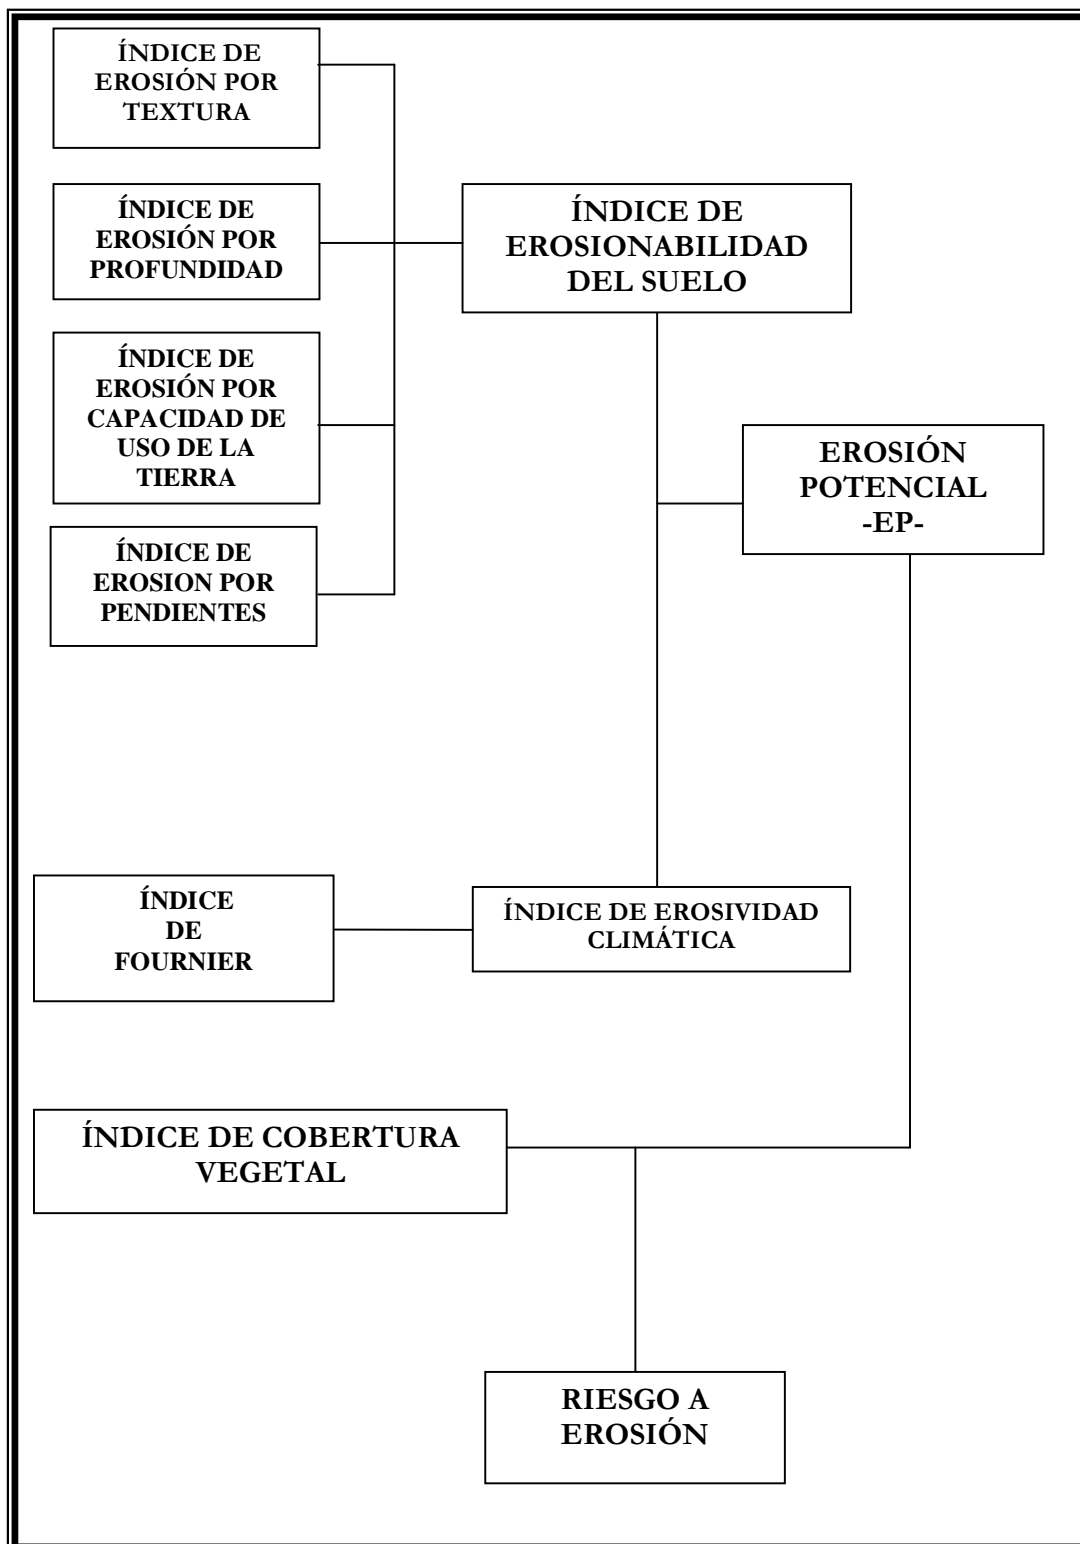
ÍNDICE DE EROSIÓN POR TEXTURA

ÍNDICE DE EROSIÓN POR PROFUNDIDAD

ÍNDICE DE EROSIÓN POR CAPACIDAD DE USO DE LA TIERRA

ÍNDICE DE EROSION POR PENDIENTES

ÍNDICE DE EROSIONABILIDAD DEL SUELO

EROSIÓN POTENCIAL -EP-

ÍNDICE DE FOURNIER

ÍNDICE DE EROSIVIDAD CLIMÁTICA

ÍNDICE DE COBERTURA VEGETAL

RIESGO A EROSIÓN